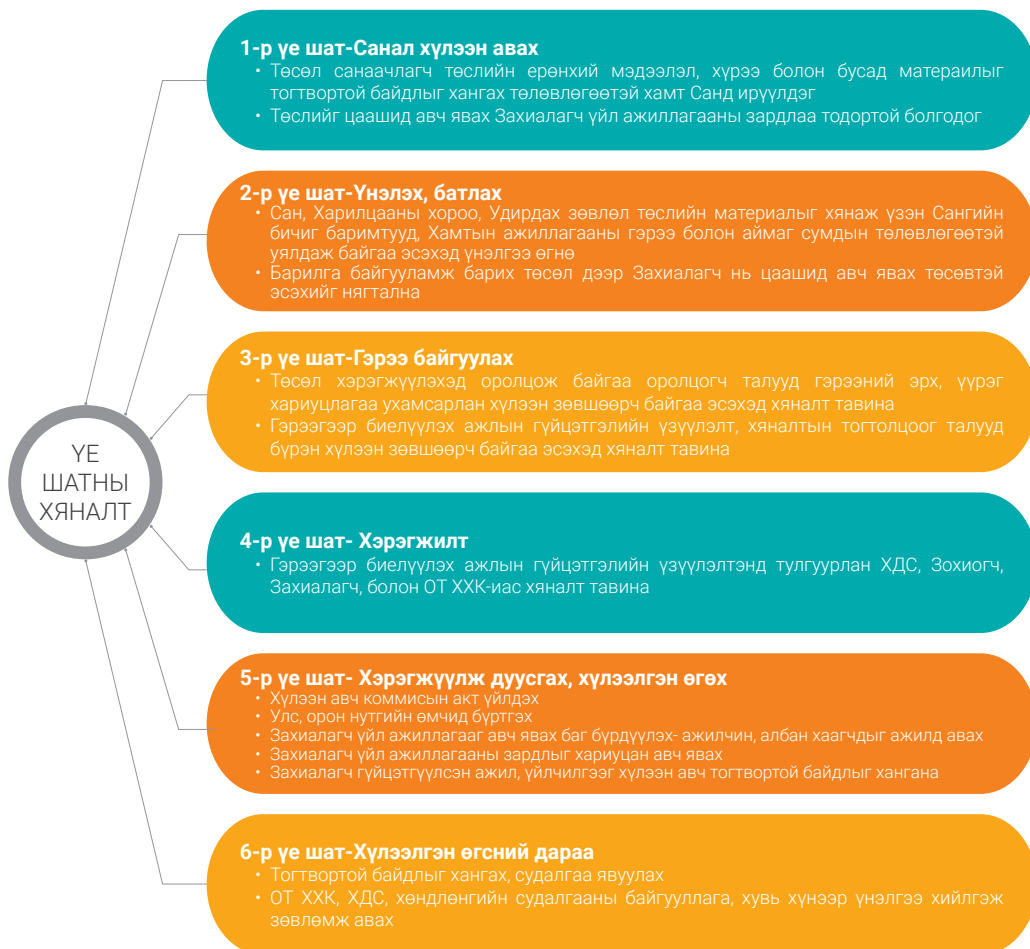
ҮЕ ШАТНЫ ХЯНАЛТ

1-р үе шат-Санал хүлээн авах
• Төсөл санаачлагч төслийн ерөнхий мэдээлэл, хүрээ болон бусад матераилыг тогтвортой байдлыг хангах төлөвлөгөөтэй хамт Санд ирүүлдэг
• Төслийг цаашид авч явах Захиалагч үйл ажиллагааны зардлаа тодортой болгодог

2-р үе шат-Үнэлэх, батлах
• Сан, Харилцааны хороо, Удирдах зөвлөл төслийн материалыг хянаж үзэн Сангийн бичиг баримтууд, Хамтын ажиллагааны гэрээ болон аймаг сумдын төлөвлөгөөтэй уялдаж байгаа эсэхэд үнэлгээ өгнө
• Барилга байгууламж барих төсөл дээр Захиалагч нь цаашид авч явах төсөвтэй эсэхийг нягтална

3-р үе шат-Гэрээ байгуулах
• Төсөл хэрэгжүүлэхэд оролцож байгаа оролцогч талууд гэрээний эрх, үүрэг хариуцлагаа ухамсарлан хүлээн зөвшөөрч байгаа эсэхэд хяналт тавина
• Гэрээгээр биелүүлэх ажлын гүйцэтгэлийн үзүүлэлт, хяналтын тогтолцоог талууд бүрэн хүлээн зөвшөөрч байгаа эсэхэд хяналт тавина

4-р үе шат- Хэрэгжилт
• Гэрээгээр биелүүлэх ажлын гүйцэтгэлийн үзүүлэлтэнд тулгуурлан ХДС, Зохиогч, Захиалагч, болон ОТ ХХК-иас хяналт тавина

5-р үе шат- Хэрэгжүүлж дуусгах, хүлээлгэн өгөх
• Хүлээн авч коммисын акт үйлдэх
• Улс, орон нутгийн өмчид бүртгэх
• Захиалагч үйл ажиллагааг авч явах баг бүрдүүлэх- ажилчин, албан хаагчдыг ажилд авах
• Захиалагч үйл ажиллагааны зардлыг хариуцан авч явах
• Захиалагч гүйцэтгүүлсэн ажил, үйлчилгээг хүлээн авч тогтвортой байдлыг хангана

6-р үе шат-Хүлээлгэн өгсний дараа
• Тогтвортой байдлыг хангах, судалгаа явуулах
• ОТ ХХК, ХДС, хөндлөнгийн судалгааны байгууллага, хувь хүнээр үнэлгээ хийлгэж зөвлөмж авах